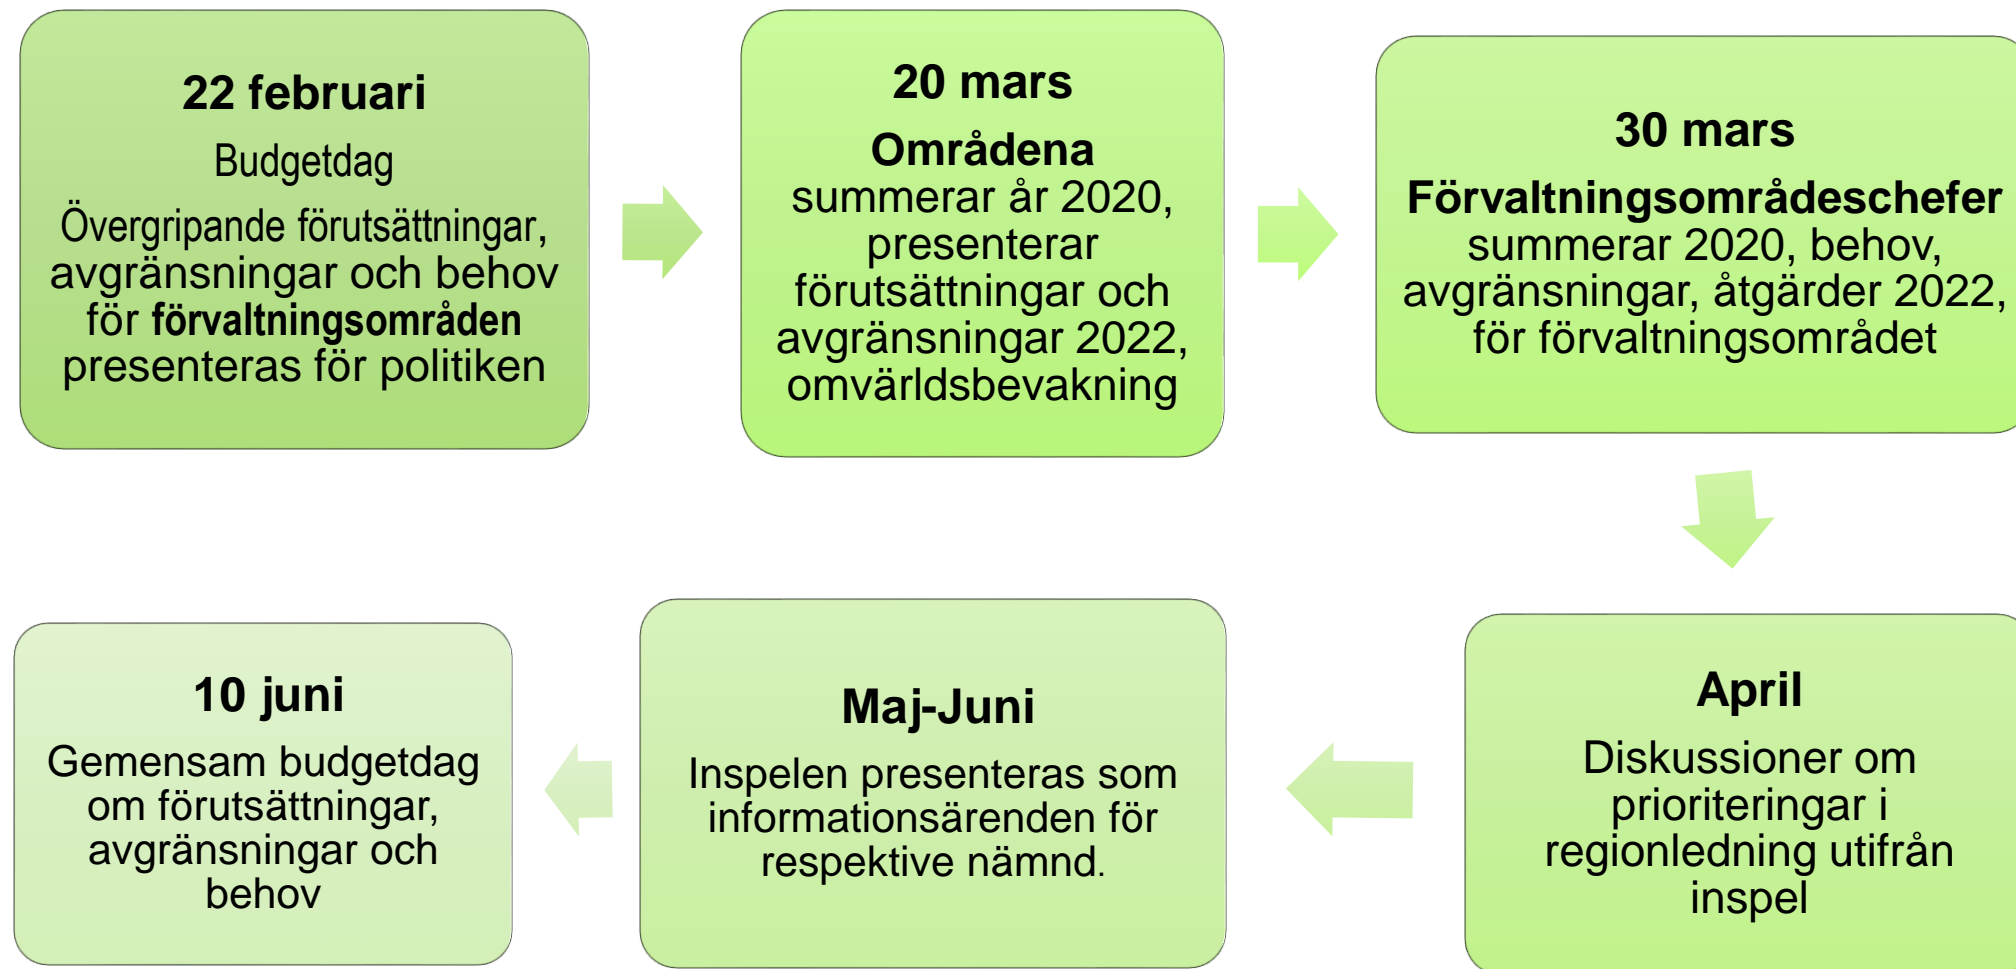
22 februari

Budgetdag

Övergripande förutsättningar, avgränsningar och behov för **förvaltningsområden** presenteras för politiken

20 mars

Områdena summerar år 2020, presenterar förutsättningar och avgränsningar 2022, omvärldsbevakning

30 mars

Förvaltningsområdeschefer summerar 2020, behov, avgränsningar, åtgärder 2022, för förvaltningsområdet

April

Diskussioner om prioriteringar i regionledning utifrån inspel

Maj-Juni

Inspelen presenteras som informationsärenden för respektive nämnd.

10 juni

Gemensam budgetdag om förutsättningar, avgränsningar och behov